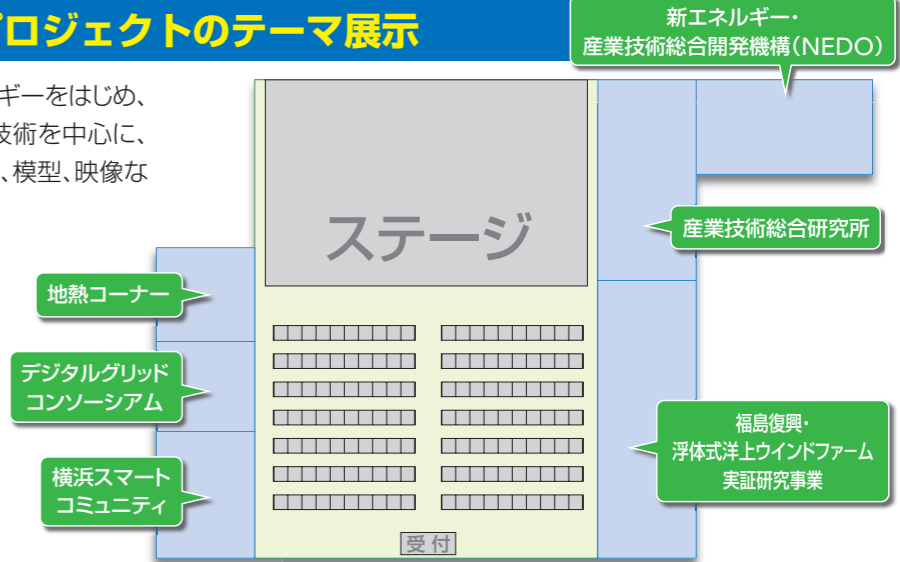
プロジェクトのテーマ展示

ギーをはじめ、
技術を中心に、
、模型、映像な

新エネルギー・
産業技術総合開発機構（NEDO）

ステージ

産業技術総合研究所

地熱コーナー

デジタルグリッド
コンソーシアム

横浜スマート
コミュニティ

福島復興・
浮体式洋上ウインドファーム
実証研究事業

受付